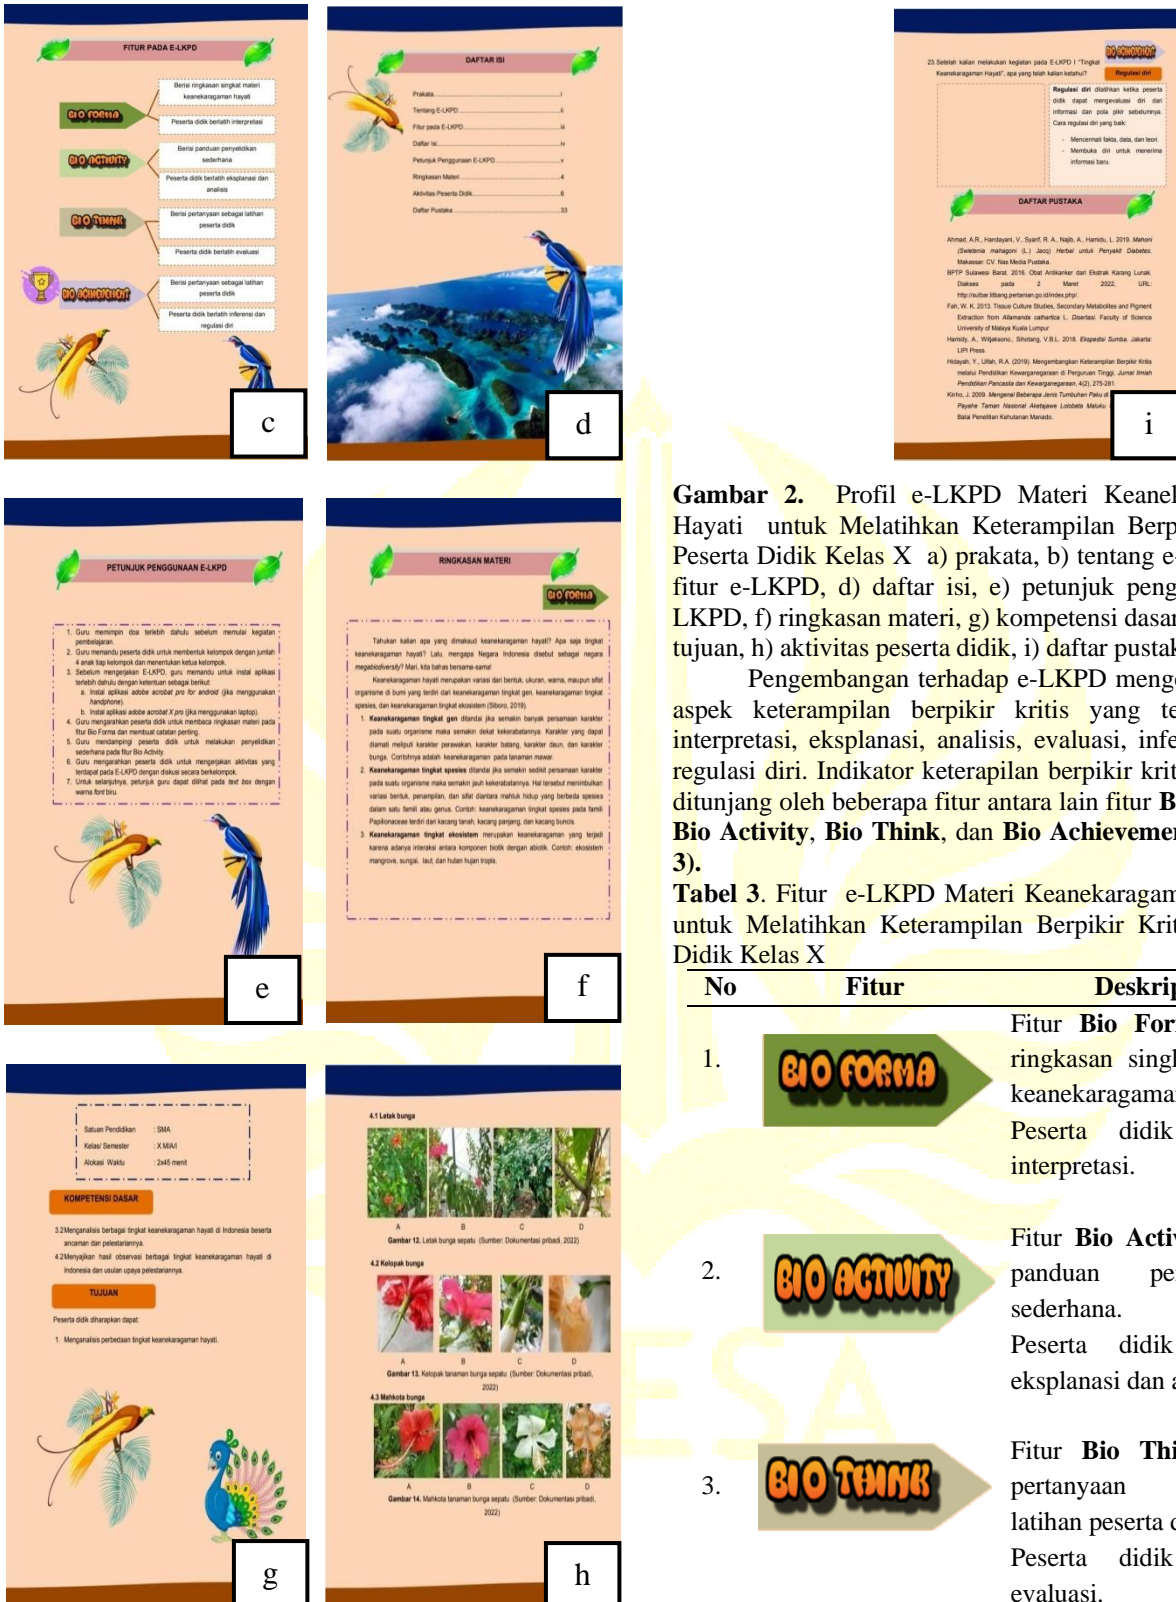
FITUR PADA E-LKPD

BIO FORMA

Berisi ringkasan singkat materi keanekaragaman hayati

Peserta didik berlatih interpretasi

BIO ACTIVITY

Berisi panduan penyelidikan sederhana

Peserta didik berlatih eksplanasi dan analisis

BIO THINK

Berisi pertanyaan sebagai latihan peserta didik

Peserta didik berlatih evaluasi

BIO ACHIEVEMENT

Berisi pertanyaan sebagai latihan peserta didik

Peserta didik berlatih inferensi dan regulasi diri

c

DAFTAR ISI

Prakata ........ i
Tentang E-LKPD ........ ii
Fitur pada E-LKPD ........ iii
Daftar isi ........ iv
Petunjuk Penggunaan E-LKPD ........ v
Ringkasan Materi ........ 4
Aktivitas Peserta Didik ........ 6
Daftar Pustaka ........ 33

d

BIO ACHIEVEMENT

23. Setelah kalian melakukan kegiatan pada E-LKPD I "Tingkat Keanekaragaman Hayati", apa yang telah kalian ketahui?

Regulasi diri

Regulasi diri dilatihkan ketika peserta didik dapat mengevaluasi diri dari informasi dan pola pikir sebelumnya. Cara regulasi diri yang baik:
- Mencermati fakta, data, dan teori.
- Membuka diri untuk menerima informasi baru.

DAFTAR PUSTAKA

Ahmad, A.R., Handayani, V., Syarif, R. A., Najib, A., Hamidu, L. 2019. Mahoni (Swietenia mahagoni (L.) Jacq) Herbal untuk Penyakit Diabetes. Makassar: CV. Nas Media Pustaka.
BPTP Sulawesi Barat. 2016. Obat Antikanker dari Ekstrak Karang Lunak. Diakses pada 2 Maret 2022, URL: http://sulbar.litbang.pertanian.go.id/index.php/.
Fah, W. K. 2013. Tissue Culture Studies, Secondary Metabolites and Pigment Extraction from Allamanda cathartica L. Disertasi. Faculty of Science University of Malaya Kuala Lumpur.
Hamidy, A., Wijaksono., Sihotang, V.B.L. 2018. Ekspedisi Sumba. Jakarta: LIPI Press.
Hidayah, Y., Ulfah, R.A. (2019). Mengembangkan Keterampilan Berpikir Kritis melalui Pendidikan Kewarganegaraan di Perguruan Tinggi. Jurnal Ilmiah Pendidikan Pancasila dan Kewarganegaraan, 4(2), 275-281.
Kiriho, J. 2009. Mengenal Beberapa Jenis Tumbuhan Paku di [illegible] Payahe Taman Nasional Aketajawe Lolobata Maluku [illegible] Balai Penelitian Kehutanan Manado.

i

Gambar 2. Profil e-LKPD Materi Keanel Hayati untuk Melatihkan Keterampilan Berp Peserta Didik Kelas X a) prakata, b) tentang e fitur e-LKPD, d) daftar isi, e) petunjuk peng LKPD, f) ringkasan materi, g) kompetensi dasar tujuan, h) aktivitas peserta didik, i) daftar pustak

Pengembangan terhadap e-LKPD meng aspek keterampilan berpikir kritis yang te interpretasi, eksplanasi, analisis, evaluasi, infe regulasi diri. Indikator keterapilan berpikir krit ditunjang oleh beberapa fitur antara lain fitur B Bio Activity, Bio Think, dan Bio Achievemen 3).

Tabel 3. Fitur e-LKPD Materi Keanekaragam untuk Melatihkan Keterampilan Berpikir Krit Didik Kelas X

| No | Fitur | Deskrip |
|---|---|---|
| 1. | BIO FORMA | Fitur Bio For ringkasan singl keanekaragamai Peserta didik interpretasi. |
| 2. | BIO ACTIVITY | Fitur Bio Activ panduan pe sederhana. Peserta didik eksplanasi dan a |
| 3. | BIO THINK | Fitur Bio Thi pertanyaan latihan peserta c Peserta didik evaluasi. |

PETUNJUK PENGGUNAAN E-LKPD

1. Guru memimpin doa terlebih dahulu sebelum memulai kegiatan pembelajaran.
2. Guru memandu peserta didik untuk membentuk kelompok dengan jumlah 4 anak tiap kelompok dan menentukan ketua kelompok.
3. Sebelum mengerjakan E-LKPD, guru memandu untuk instal aplikasi terlebih dahulu dengan ketentuan sebagai berikut:
a. Instal aplikasi adobe acrobat pro for android (jika menggunakan handphone).
b. Instal aplikasi adobe acrobat X pro (jika menggunakan laptop).
4. Guru mengarahkan peserta didik untuk membaca ringkasan materi pada fitur Bio Forma dan membuat catatan penting.
5. Guru mendampingi peserta didik untuk melakukan penyelidikan sederhana pada fitur Bio Activity.
6. Guru mengarahkan peserta didik untuk mengerjakan aktivitas yang terdapat pada E-LKPD dengan diskusi secara berkelompok.
7. Untuk selanjutnya, petunjuk guru dapat dilihat pada text box dengan warna font biru.

e

RINGKASAN MATERI

BIO FORMA

Tahukan kalian apa yang dimaksud keanekaragaman hayati? Apa saja tingkat keanekaragaman hayati? Lalu, mengapa Negara Indonesia disebut sebagai negara megabiodiversity? Mari, kita bahas bersama-sama!

Keanekaragaman hayati merupakan variasi dari bentuk, ukuran, warna, maupun sifat organisme di bumi yang terdiri dari keanekaragaman tingkat gen, keanekaragaman tingkat spesies, dan keanekaragaman tingkat ekosistem (Siboro, 2019).

1. Keanekaragaman tingkat gen ditandai jika semakin banyak persamaan karakter pada suatu organisme maka semakin dekat kekerabatannya. Karakter yang dapat diamati meliputi karakter perawakan, karakter batang, karakter daun, dan karakter bunga. Contohnya adalah keanekaragaman pada tanaman mawar.
2. Keanekaragaman tingkat spesies ditandai jika semakin sedikit persamaan karakter pada suatu organisme maka semakin jauh kekerabatannya. Hal tersebut menimbulkan variasi bentuk, penampilan, dan sifat diantara mahluk hidup yang berbeda spesies dalam satu famili atau genus. Contoh: keanekaragaman tingkat spesies pada famili Papilionaceae terdiri dari kacang tanah, kacang panjang, dan kacang buncis.
3. Keanekaragaman tingkat ekosistem merupakan keanekaragaman yang terjadi karena adanya interaksi antara komponen biotik dengan abiotik. Contoh: ekosistem mangrove, sungai, laut, dan hutan hujan tropis.

f

Satuan Pendidikan : SMA
Kelas/ Semester : X MIA/I
Alokasi Waktu : 2x45 menit

KOMPETENSI DASAR

3.2 Menganalisis berbagai tingkat keanekaragaman hayati di Indonesia beserta ancaman dan pelestariannya.
4.2 Menyajikan hasil observasi berbagai tingkat keanekaragaman hayati di Indonesia dan usulan upaya pelestariannya.

TUJUAN

Peserta didik diharapkan dapat:
1. Menganalisis perbedaan tingkat keanekaragaman hayati.

g

4.1 Letak bunga
A B C D
Gambar 12. Letak bunga sepatu (Sumber: Dokumentasi pribadi, 2022)

4.2 Kelopak bunga
A B C D
Gambar 13. Kelopak tanaman bunga sepatu (Sumber: Dokumentasi pribadi, 2022)

4.3 Mahkota bunga
A B C D
Gambar 14. Mahkota tanaman bunga sepatu (Sumber: Dokumentasi pribadi, 2022)

h